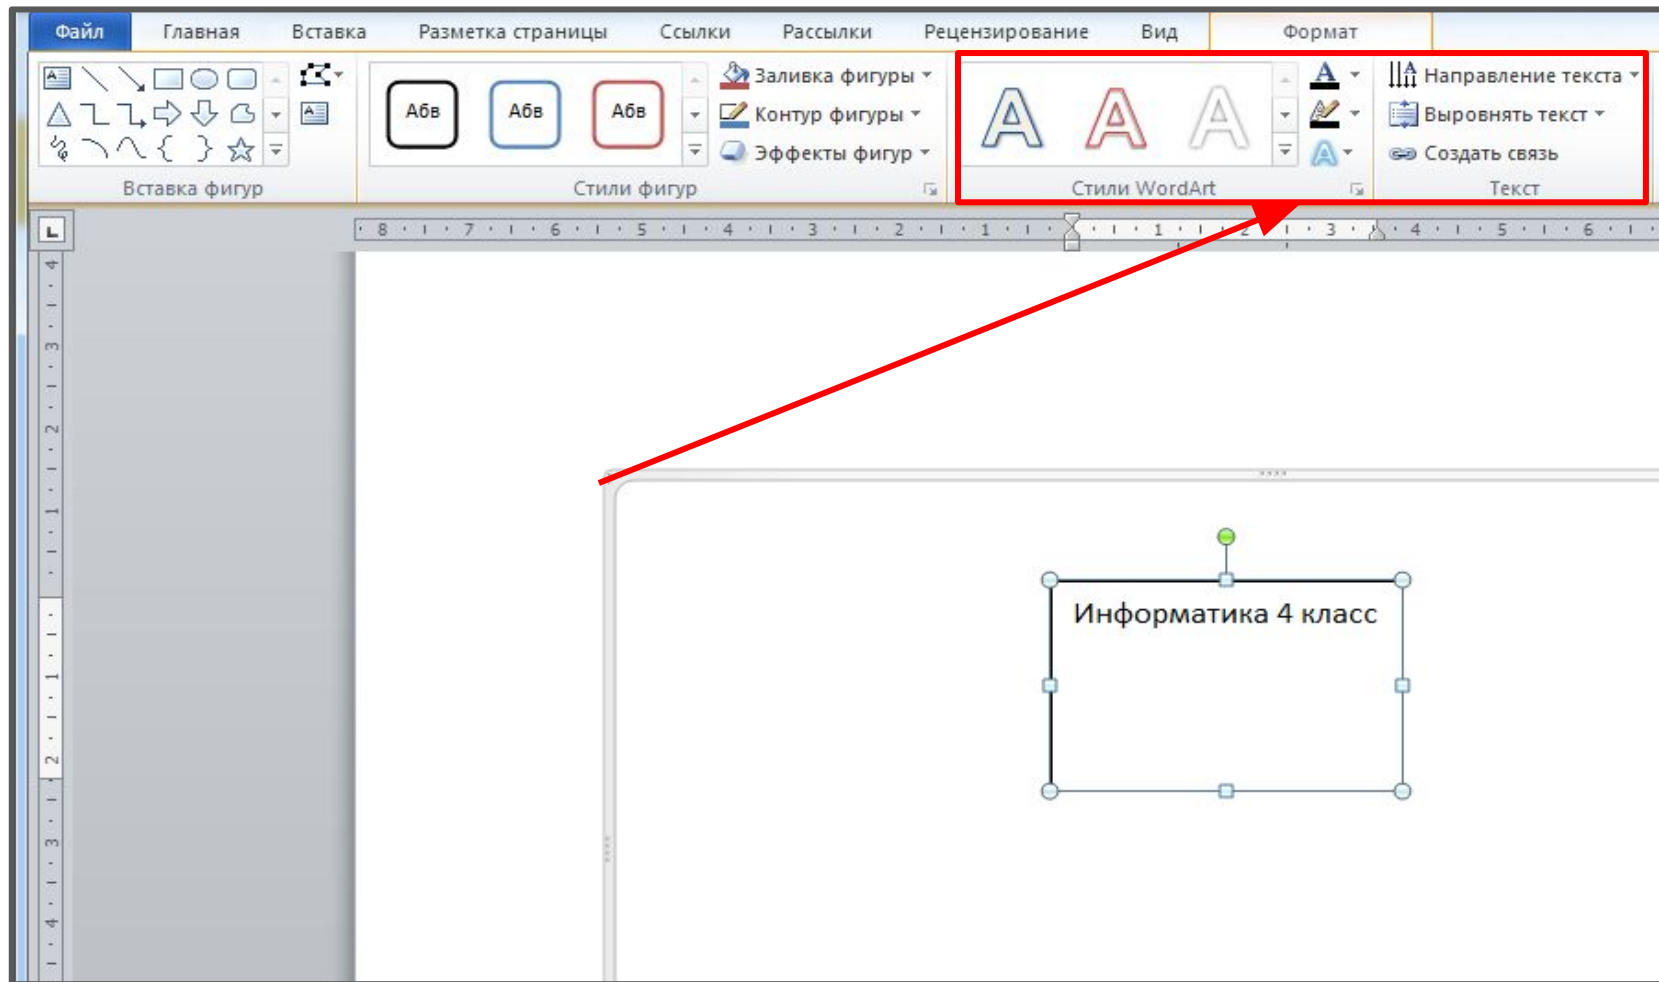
Файл Главная Вставка Разметка страницы Ссылки Рассылки Рецензирование Вид Формат

Вставка фигур

Абв Абв Абв

Заливка фигуры
Контур фигуры
Эффекты фигур

Стили фигур

A A A

Стили WordArt

Направление текста
Выровнять текст
Создать связь

Текст

8 7 6 5 4 3 2 1 1 2 3 4 5 6

4 3 2 1 1 2 3 4

Информатика 4 класс